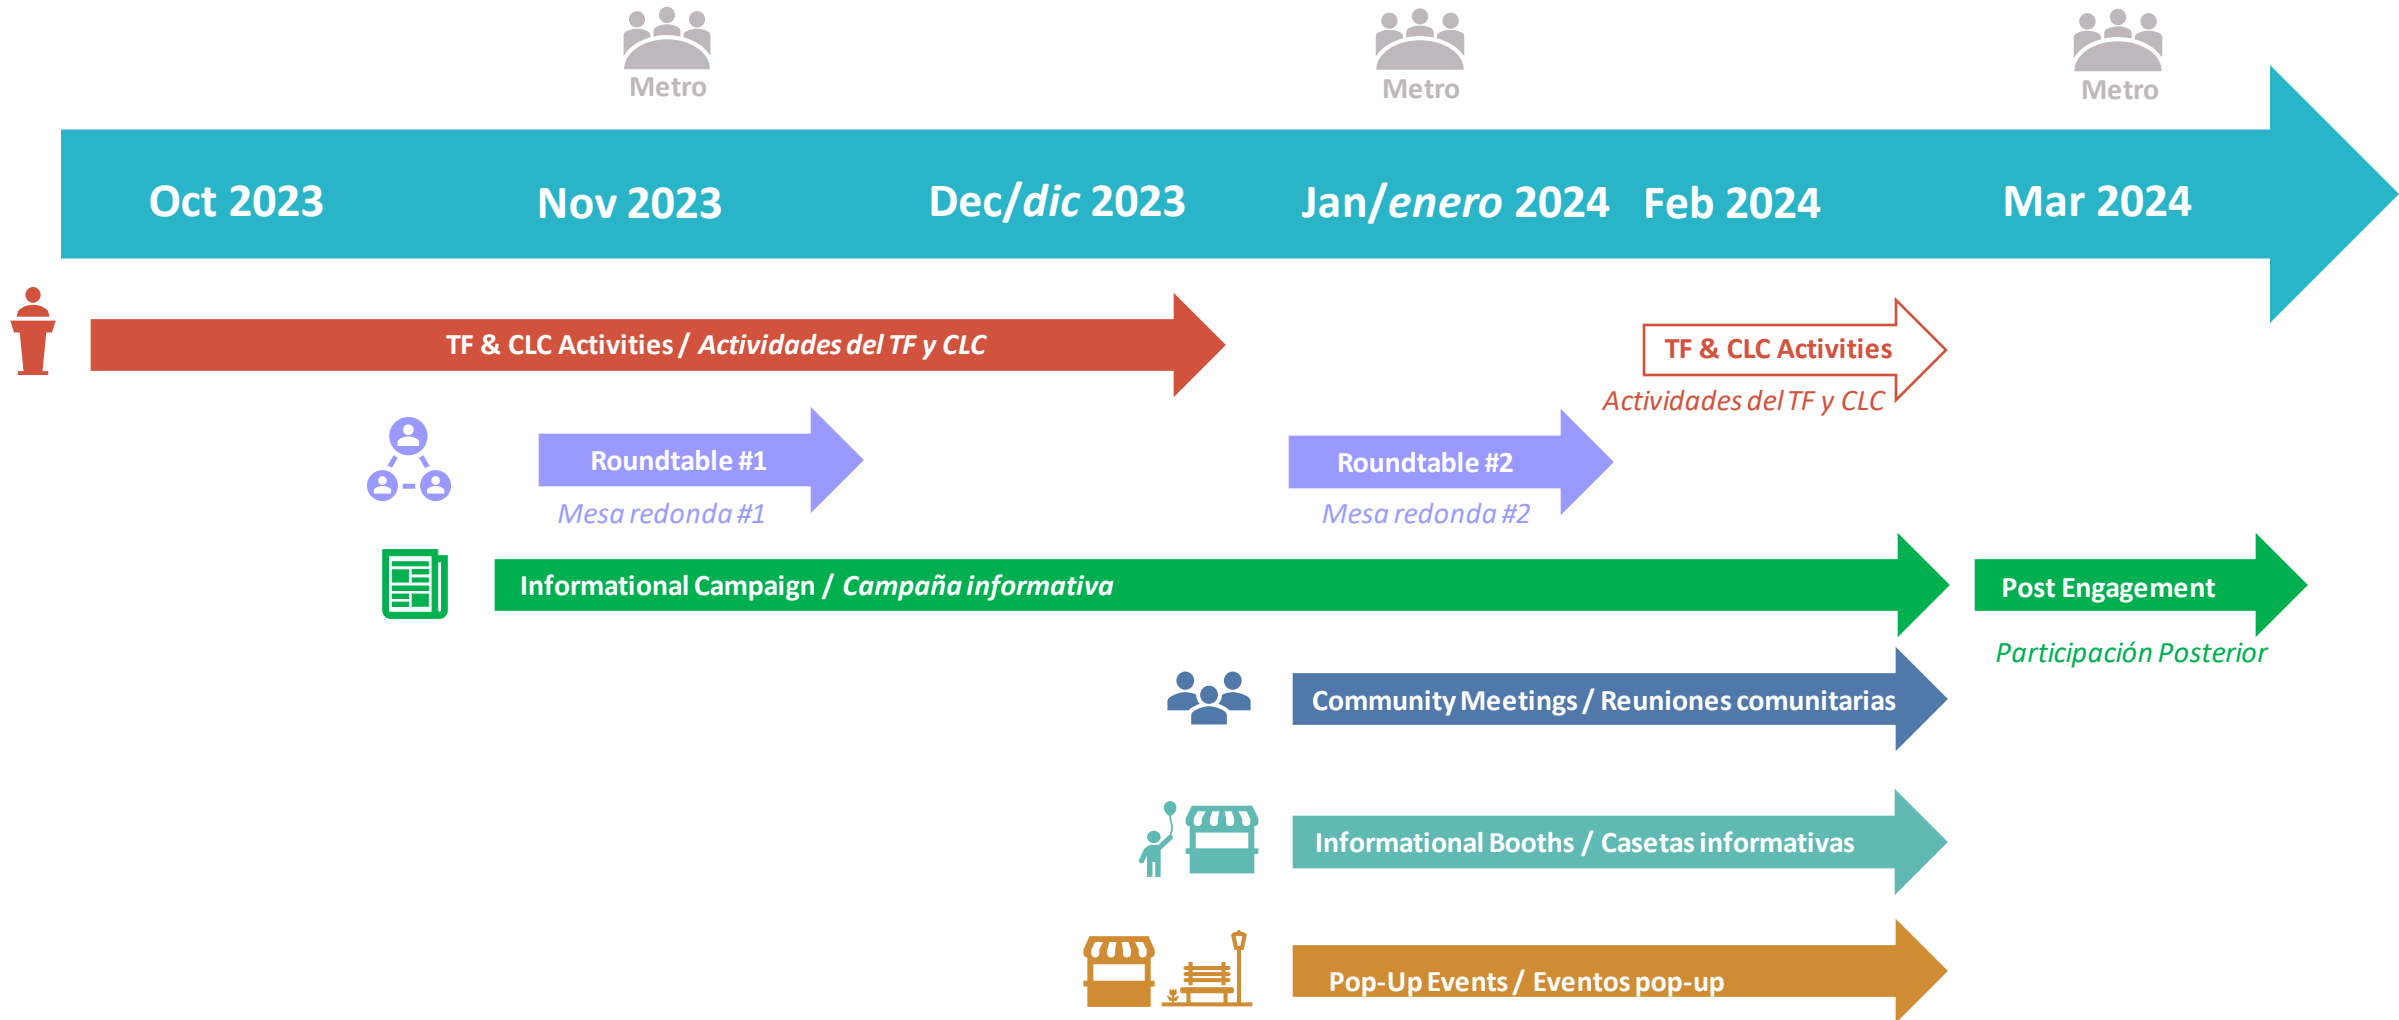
Metro

Metro

Metro

Oct 2023 Nov 2023 Dec/*dic* 2023 Jan/*enero* 2024 Feb 2024 Mar 2024

TF & CLC Activities / *Actividades del TF y CLC*

TF & CLC Activities

*Actividades del TF y CLC*

Roundtable #1

*Mesa redonda #1*

Roundtable #2

*Mesa redonda #2*

Informational Campaign / *Campaña informativa*

Post Engagement

*Participación Posterior*

Community Meetings / Reuniones comunitarias

Informational Booths / Casetas informativas

Pop-Up Events / Eventos pop-up